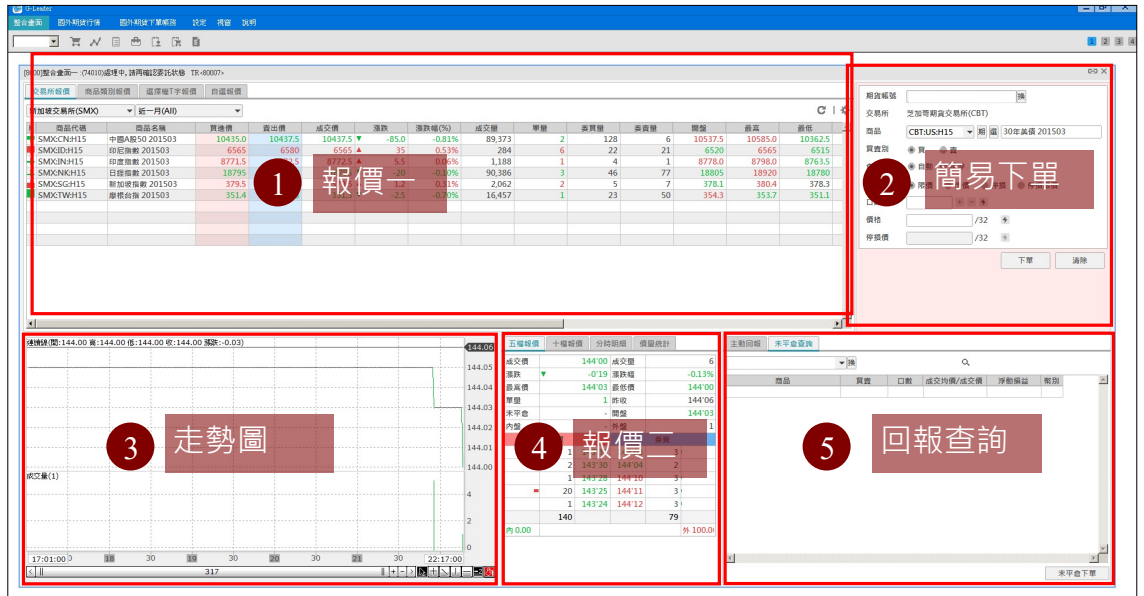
G-Leader

整合畫面 國外期貨行情 國外期貨下單帳務 設定 視窗 說明

[8000]整合畫面一 (74010)處理中, 請再確認委託狀態 TR<80007>

交易所報價 商品類別報價 選擇權T字報價 自選報價

新加坡交易所(SMX) 近一月(All)

| 商品代碼 | 商品名稱 | 買進價 | 賣出價 | 成交價 | 漲跌 | 漲跌幅(%) | 成交量 | 單量 | 委買量 | 委賣量 | 開盤 | 最高 | 最低 |
|---|---|---|---|---|---|---|---|---|---|---|---|---|---|
| SMX:CN:H15 | 中國A股50 201503 | 10435.0 | 10437.5 | 10437.5 | -85.0 | -0.81% | 89,373 | 2 | 128 | 6 | 10537.5 | 10585.0 | 10362.5 |
| SMX:ID:H15 | 印尼指數 201503 | 6565 | 6580 | 6565 | 35 | 0.53% | 284 | 6 | 22 | 21 | 6520 | 6565 | 6515 |
| SMX:IN:H15 | 印度指數 201503 | 8771.5 | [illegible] | 8772.5 | 5.5 | 0.06% | 1,188 | 1 | 4 | 1 | 8778.0 | 8798.0 | 8763.5 |
| SMX:NK:H15 | 日經指數 201503 | 18795 | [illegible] | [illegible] | -20 | -0.10% | 90,386 | 3 | 46 | 77 | 18805 | 18920 | 18780 |
| SMX:SG:H15 | 新加坡指數 201503 | 379.5 | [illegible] | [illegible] | 1.2 | 0.31% | 2,062 | 2 | 5 | 7 | 378.1 | 380.4 | 378.3 |
| SMX:TW:H15 | 摩根台指 201503 | 351.4 | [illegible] | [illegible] | -2.5 | -0.70% | 16,457 | 1 | 23 | 50 | 354.3 | 353.7 | 351.1 |

1 報價一

期貨帳號 換
交易所 芝加哥期貨交易所(CBT)
商品 CBT:US:H15 期 選 30年美債 201503
買賣別 買 賣
價格 /32
停損價 /32
下單 清除

2 簡易下單

連續線(開:144.00 高:144.00 低:144.00 收:144.00 漲跌:-0.03)
144.06
144.05
144.04
144.03
144.02
144.01
144.00
成交量(1)
3
2
1
0
17:01:00 18 30 19 30 20 30 21 30 22:17:00
317

3 走勢圖

五檔報價 十檔報價 分時明細 價量統計

| 成交價 | 144'00 | 成交量 | 6 |
|---|---|---|---|
| 漲跌 | -0'19 | 漲跌幅 | -0.13% |
| 最高價 | 144'03 | 最低價 | 144'00 |
| 單量 | 1 | 昨收 | 144'06 |
| 未平倉 | - | 開盤 | 144'03 |
| 內盤 | | 外盤 | 1 |

| | | | |
|---|---|---|---|
| 2 | 143'30 | 144'04 | 2 |
| 1 | 143'28 | 144'10 | 3 |
| 20 | 143'25 | 144'11 | 3 |
| 1 | 143'24 | 144'12 | 3 |
| 140 | | | 79 |

內 0.00 外 100.00

4 報價二

主動回報 未平倉查詢
換

| 商品 | 買賣 | 口數 | 成交均價/成交價 | 浮動損益 | 幣別 |
|---|---|---|---|---|---|

未平倉下單

5 回報查詢